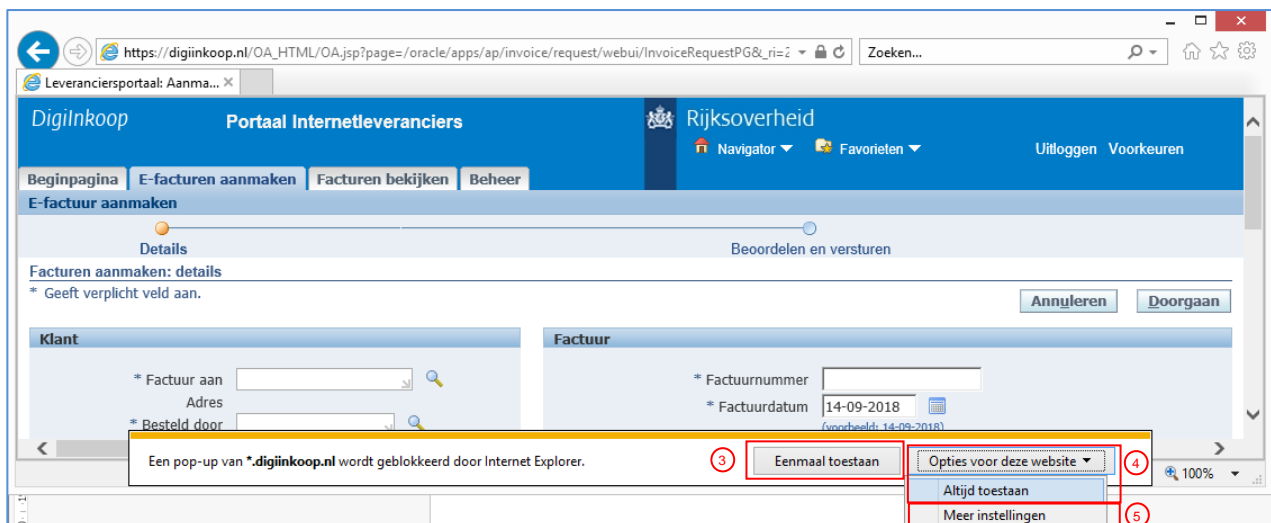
https://digiinkoop.nl/OA_HTML/OA.jsp?page=/oracle/apps/ap/invoice/request/webui/InvoiceRequestPG&_ri=2

Zoeken...

Leveranciersportaal: Aanma... ×

DigiInkoop

Portaal Internetleveranciers

Rijksoverheid

Navigator

Favorieten

Uitloggen Voorkeuren

Beginpagina | E-facturen aanmaken | Facturen bekijken | Beheer

E-factuur aanmaken

Details

Beoordelen en versturen

Facturen aanmaken: details

* Geeft verplicht veld aan.

Annuleren

Doorgaan

Klant

* Factuur aan

Adres

* Besteld door

Factuur

* Factuurnummer

* Factuurdatum 14-09-2018

(voorbeeld: 14-09-2018)

Een pop-up van *.digiinkoop.nl wordt geblokkeerd door Internet Explorer.

3

Eenmaal toestaan

Opties voor deze website

4

Altijd toestaan

Meer instellingen

5

100%